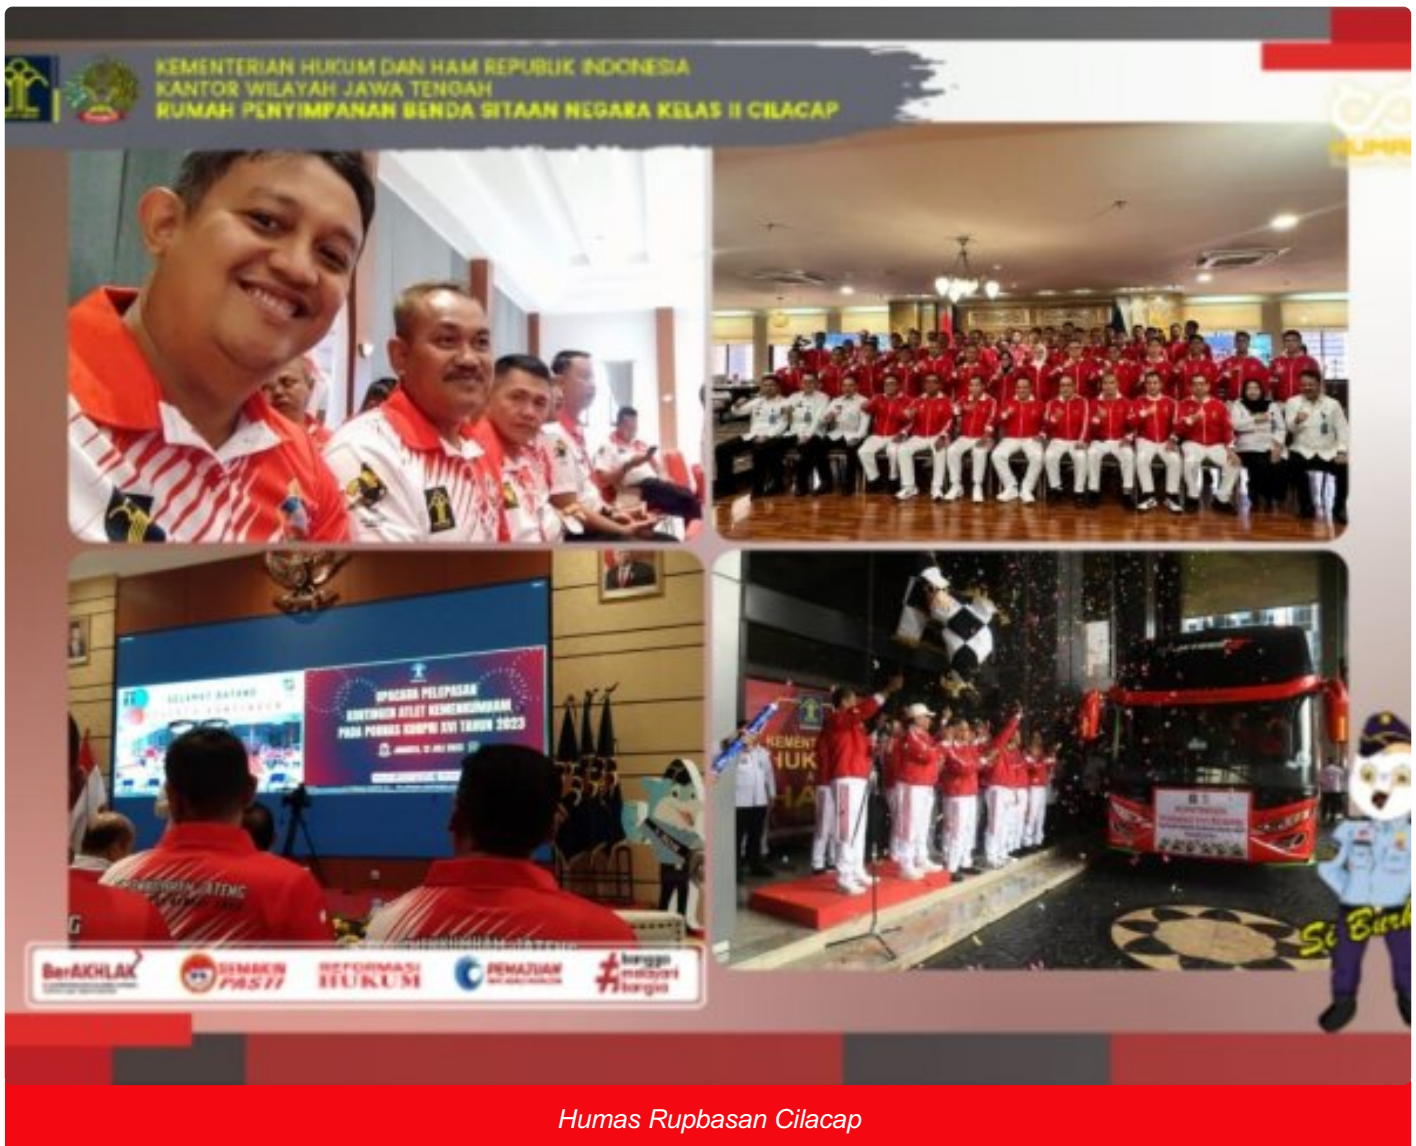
KEMENTERIAN HUKUM DAN HAM REPUBLIK INDONESIA
KANTOR WILAYAH JAWA TENGAH
RUMAH PENYIMPANAN BENDA SITAAN NEGARA KELAS II CILACAP

UPACARA PELEPASAN KONTINGEN ATLET KEMENKUMHAM PADA PORNAS KORPRI XVI TAHUN 2023

KEMENTERIAN HUK

BerAKHLAK
SEMAKIN PASTI
REFORMASI HUKUM
PEMAJUAN
#bangga melayani bangsa

Si Bir

Humas Rupbasan Cilacap